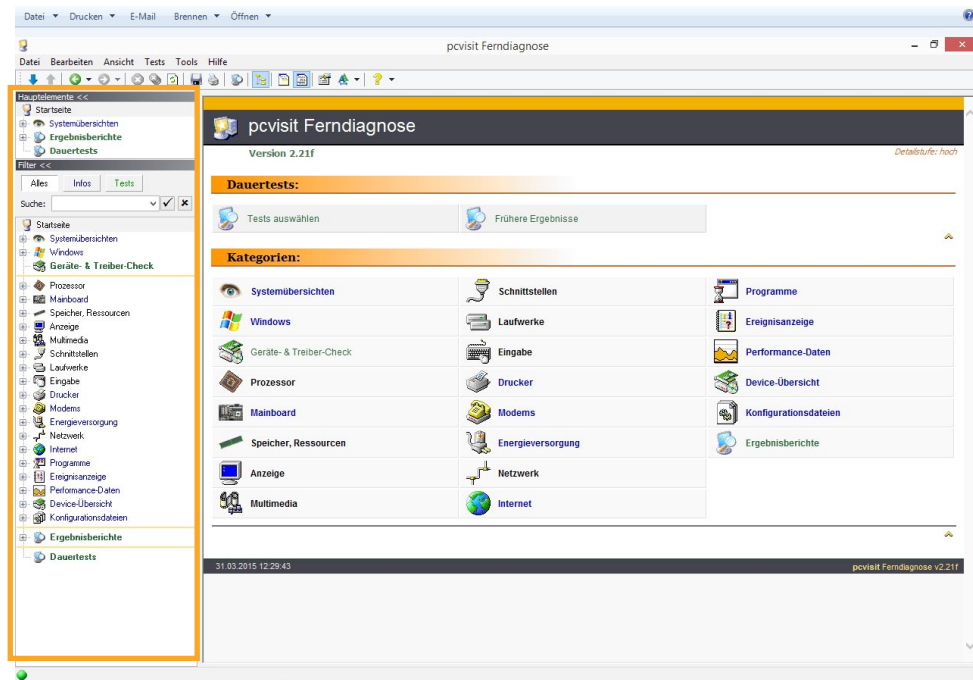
Datei ▾ Drucken ▾ E-Mail Brennen ▾ Öffnen ▾

pcvisit Ferndiagnose

Datei Bearbeiten Ansicht Tests Tools Hilfe

Hauptelemente <<
Startseite
Systemübersichten
Ergebnisberichte
Dauertests

Filter <<
Alles Infos Tests
Suche:

Startseite
Systemübersichten
Windows
Geräte- & Treiber-Check
Prozessor
Mainboard
Speicher, Ressourcen
Anzeige
Multimedia
Schnittstellen
Laufwerke
Eingabe
Drucker
Modems
Energieversorgung
Netzwerk
Internet
Programme
Ereignisanzeige
Performance-Daten
Device-Übersicht
Konfigurationsdateien
Ergebnisberichte
Dauertests

pcvisit Ferndiagnose
Version 2.21f
Detailstufe: hoch

Dauertests:
Tests auswählen
Frühere Ergebnisse

Kategorien:

| Systemübersichten | Schnittstellen | Programme |
|---|---|---|
| Windows | Laufwerke | Ereignisanzeige |
| Geräte- & Treiber-Check | Eingabe | Performance-Daten |
| Prozessor | Drucker | Device-Übersicht |
| Mainboard | Modems | Konfigurationsdateien |
| Speicher, Ressourcen | Energieversorgung | Ergebnisberichte |
| Anzeige | Netzwerk | |
| Multimedia | Internet | |

31.03.2015 12:29:43
pcvisit Ferndiagnose v2.21f